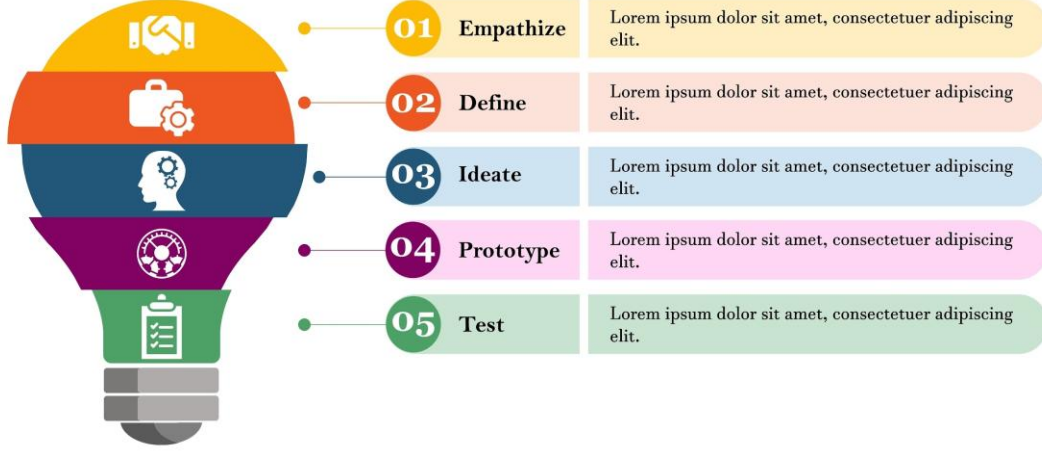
01 Empathize
Lorem ipsum dolor sit amet, consectetuer adipiscing elit.

02 Define
Lorem ipsum dolor sit amet, consectetuer adipiscing elit.

03 Ideate
Lorem ipsum dolor sit amet, consectetuer adipiscing elit.

04 Prototype
Lorem ipsum dolor sit amet, consectetuer adipiscing elit.

05 Test
Lorem ipsum dolor sit amet, consectetuer adipiscing elit.